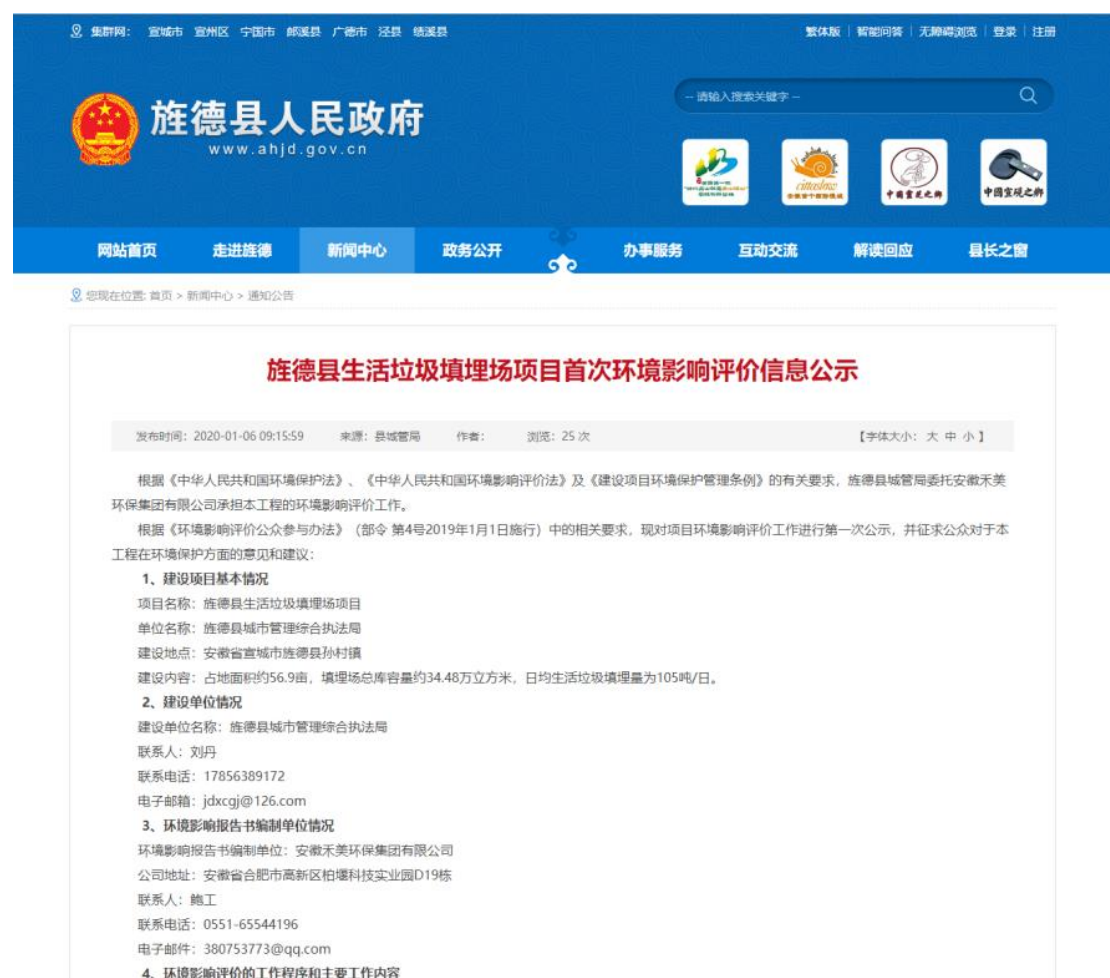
集群网： 宣城市 宣州区 宁国市 郎溪县 广德市 泾县 绩溪县

繁体版 | 智能问答 | 无障碍浏览 | 登录 | 注册

旌德县人民政府
www.ahjd.gov.cn

-- 请输入搜索关键字 --

citaslow

中国宣笔之乡

中国宣砚之乡

网站首页 走进旌德 新闻中心 政务公开 办事服务 互动交流 解读回应 县长之窗

您现在位置: 首页 > 新闻中心 > 通知公告

旌德县生活垃圾填埋场项目首次环境影响评价信息公示

发布时间：2020-01-06 09:15:59 来源：县城管局 作者： 浏览：25 次 【字体大小：大 中 小】

根据《中华人民共和国环境保护法》、《中华人民共和国环境影响评价法》及《建设项目环境保护管理条例》的有关要求，旌德县城管局委托安徽禾美环保集团有限公司承担本工程的环境影响评价工作。

根据《环境影响评价公众参与办法》（部令 第4号2019年1月1日施行）中的相关要求，现对项目环境影响评价工作进行第一次公示，并征求公众对于本工程在环境保护方面的意见和建议：

1、建设项目基本情况

项目名称：旌德县生活垃圾填埋场项目

单位名称：旌德县城市管理综合执法局

建设地点：安徽省宣城市旌德县孙村镇

建设内容：占地面积约56.9亩，填埋场总库容量约34.48万立方米，日均生活垃圾填埋量为105吨/日。

2、建设单位情况

建设单位名称：旌德县城市管理综合执法局

联系人：刘丹

联系电话：17856389172

电子邮箱：jdxcgj@126.com

3、环境影响报告书编制单位情况

环境影响报告书编制单位：安徽禾美环保集团有限公司

公司地址：安徽省合肥市高新区柏堰科技实业园D19栋

联系人：鲍工

联系电话：0551-65544196

电子邮件：380753773@qq.com

4、环境影响评价的工作程序和主要工作内容